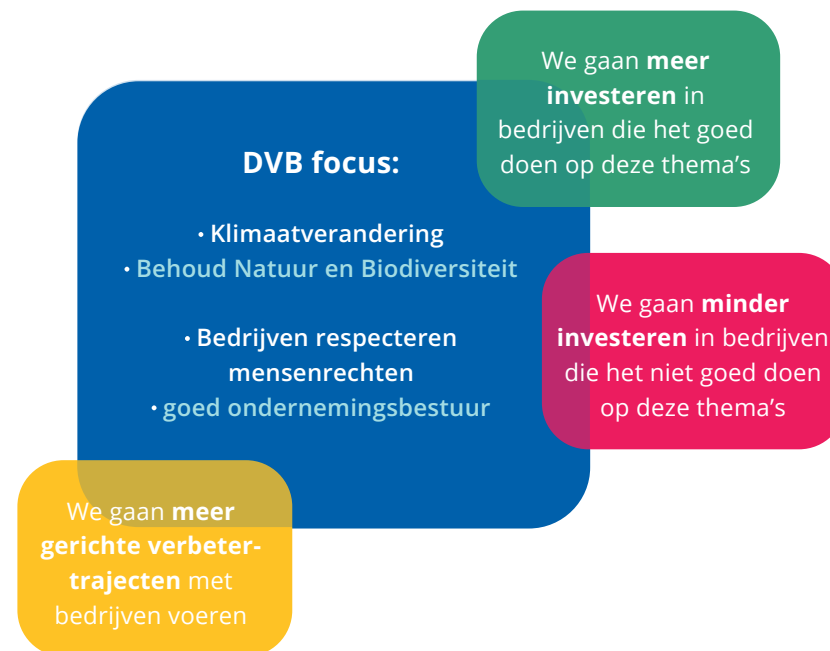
We gaan **meer investeren** in bedrijven die het goed doen op deze thema's

**DVB focus:**

• Klimaatverandering
• Behoud Natuur en Biodiversiteit

• Bedrijven respecteren mensenrechten
• goed ondernemingsbestuur

We gaan **minder investeren** in bedrijven die het niet goed doen op deze thema's

We gaan **meer gerichte verbetertrajecten** met bedrijven voeren